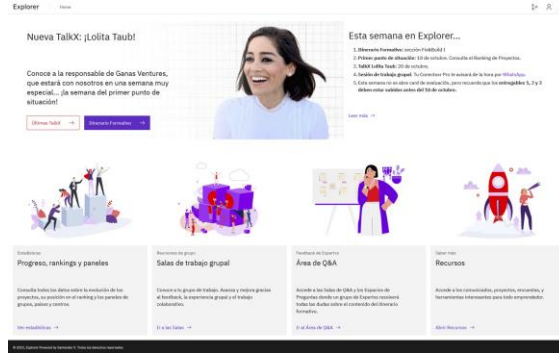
Explorer Home

Nueva TalkX: ¡Lolita Taub!

Conoce a la responsable de Ganas Ventures, que estará con nosotros en una semana muy especial... ¡la semana del primer punto de situación!

Últimas TalkX →

Itinerario Formativo →

Esta semana en Explorer...

1. Itinerario Formativo: sección FieldBuild I
2. Primer punto de situación: 10 de octubre. Consulta el Ranking de Proyectos.
3. TalkX Lolita Taub: 20 de octubre.
4. Sesión de trabajo grupal: Tu Conector Pro te avisará de la hora por WhatsApp.
5. Esta semana no es otro cand de evaluación, pero recuerda que los entregables 1, 2 y 3 deben estar subidos antes del 10 de octubre.

Leer más →

Estadísticas
Progreso, rankings y paneles
Consulta todos los datos sobre la evolución de los proyectos, su posición en el ranking y los paneles de grupos, países y centros.
Ver estadísticas →

Reuniones de grupo
Salas de trabajo grupal
Conoce a tu grupo de trabajo. Avanza y mejora gracias al feedback, la experiencia grupal y el trabajo colaborativo.
Ir a las Salas →

Feedback de Expertos
Área de Q&A
Accede a las Salas de Q&A y los Espacios de Preguntas donde un grupo de Expertos resolverá todas tus dudas sobre el contenido del Itinerario formativo.
Ir al Área de Q&A →

Saber más
Recursos
Accede a los comunicados, proyectos, encuentros, y herramientas interesantes para todo emprendedor.
Abrir Recursos →

© 2023, Explorer Powered by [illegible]